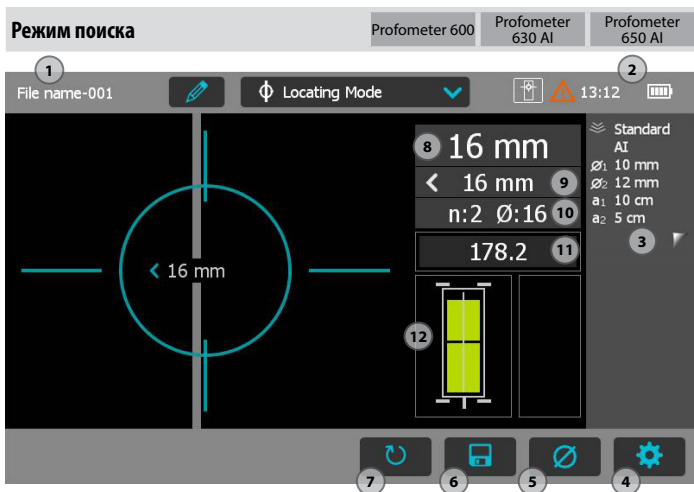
Режим поиска

Profometer 600

Profometer 630 AI

Profometer 650 AI

1

2

File name-001

Locating Mode

13:12

8

16 mm

16 mm

9

n:2 Ø:16

10

178.2

11

12

16 mm

Standard AI

$Ø_1$ 10 mm

$Ø_2$ 12 mm

$a_1$ 10 cm

$a_2$ 5 cm

3

7

6

5

4